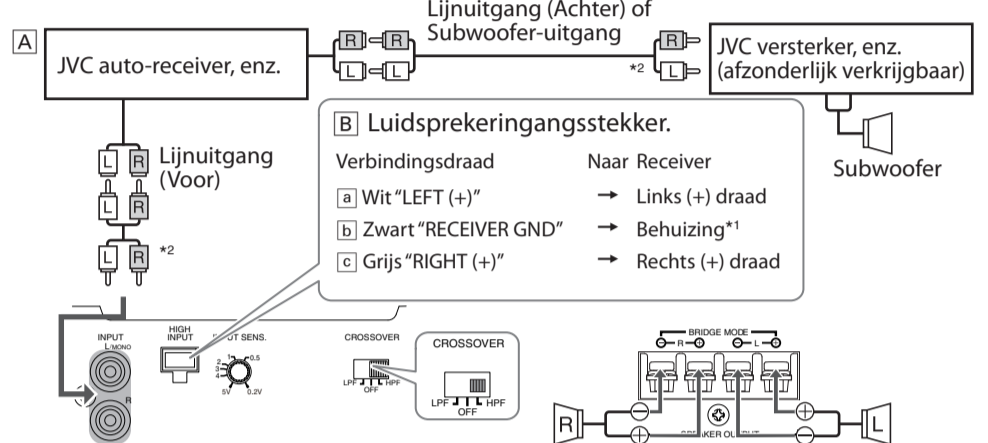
A

JVC auto-receiver, enz.

R R
L L

Lijnuitgang (Achter) of Subwoofer-uitgang

R
L

*2

JVC versterker, enz. (afzonderlijk verkrijgbaar)

Subwoofer

L R
L R
L R

Lijnuitgang (Voor)

*2

B Luidsprekeringangsstekker.

| Verbindingsdraad | | Naar Receiver |
|---|---|---|
| a Wit "LEFT (+)" | → | Links (+) draad |
| b Zwart "RECEIVER GND" | → | Behuizing*1 |
| c Grijs "RIGHT (+)" | → | Rechts (+) draad |

INPUT L/MONO R

HIGH INPUT

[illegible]UT SENS. 1 0.5 2 3 4 5V 0.2V

CROSSOVER LPF OFF HPF

CROSSOVER LPF OFF HPF

BRIDGE MODE R L

R

L

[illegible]

SPEAKER OUTPUT